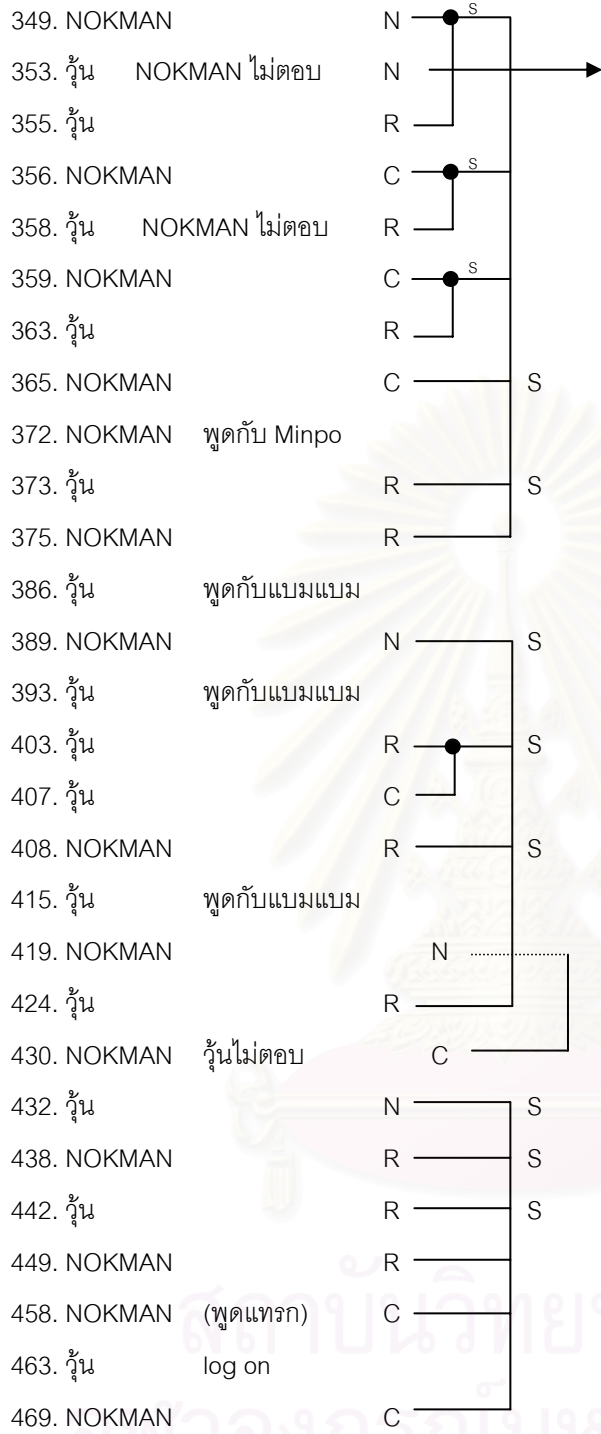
349. NOKMAN N S
353. วุ้น NOKMAN ไม่ตอบ N
355. วุ้น R
356. NOKMAN C S
358. วุ้น NOKMAN ไม่ตอบ R
359. NOKMAN C S
363. วุ้น R
365. NOKMAN C S
372. NOKMAN พูดกับ Minpo
373. วุ้น R S
375. NOKMAN R
386. วุ้น พูดกับแบมแบม
389. NOKMAN N S
393. วุ้น พูดกับแบมแบม
403. วุ้น R S
407. วุ้น C
408. NOKMAN R S
415. วุ้น พูดกับแบมแบม
419. NOKMAN N
424. วุ้น R
430. NOKMAN วุ้นไม่ตอบ C
432. วุ้น N S
438. NOKMAN R S
442. วุ้น R S
449. NOKMAN R
458. NOKMAN (พูดแทรก) C
463. วุ้น log on
469. NOKMAN C